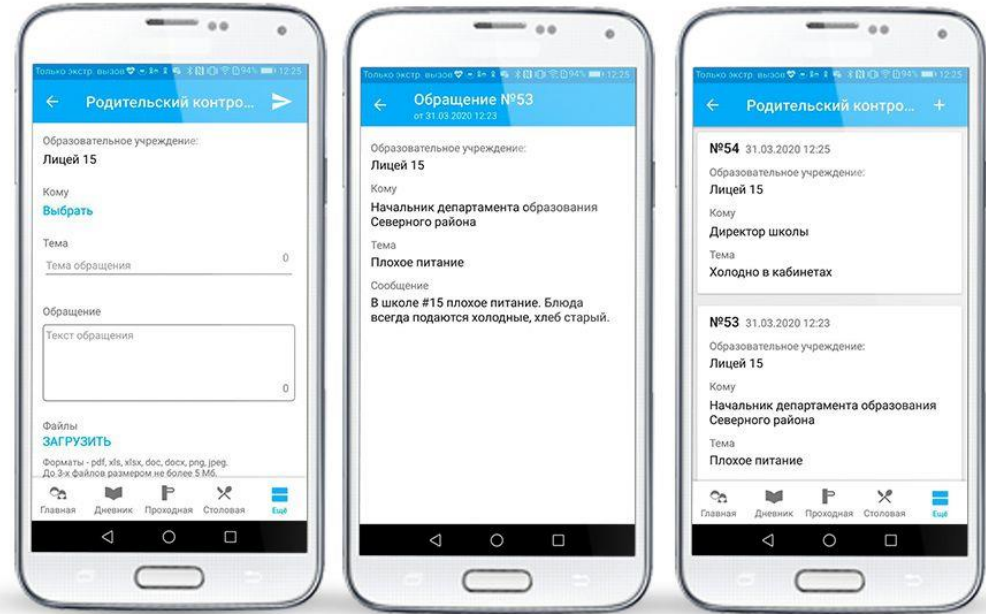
Только экстр. вызов 94% 12:25

Родительский контро...

Образовательное учреждение:
Лицей 15

Кому
Выбрать

Тема
Тема обращения 0

Обращение
Текст обращения
0

Файлы
ЗАГРУЗИТЬ

Форматы - pdf, xls, xlsx, doc, docx, png, jpeg.
До 3-х файлов размером не более 5 Мб.

Главная Дневник Проходная Столовая Ещё

Только экстр. вызов 94% 12:25

Обращение №53
от 31.03.2020 12:23

Образовательное учреждение:
Лицей 15

Кому
Начальник департамента образования Северного района

Тема
Плохое питание

Сообщение
В школе #15 плохое питание. Блюда всегда подаются холодные, хлеб старый.

Только экстр. вызов 94% 12:25

Родительский контро... +

№54 31.03.2020 12:25
Образовательное учреждение:
Лицей 15
Кому
Директор школы
Тема
Холодно в кабинетах

№53 31.03.2020 12:23
Образовательное учреждение:
Лицей 15
Кому
Начальник департамента образования Северного района
Тема
Плохое питание

Главная Дневник Проходная Столовая Ещё